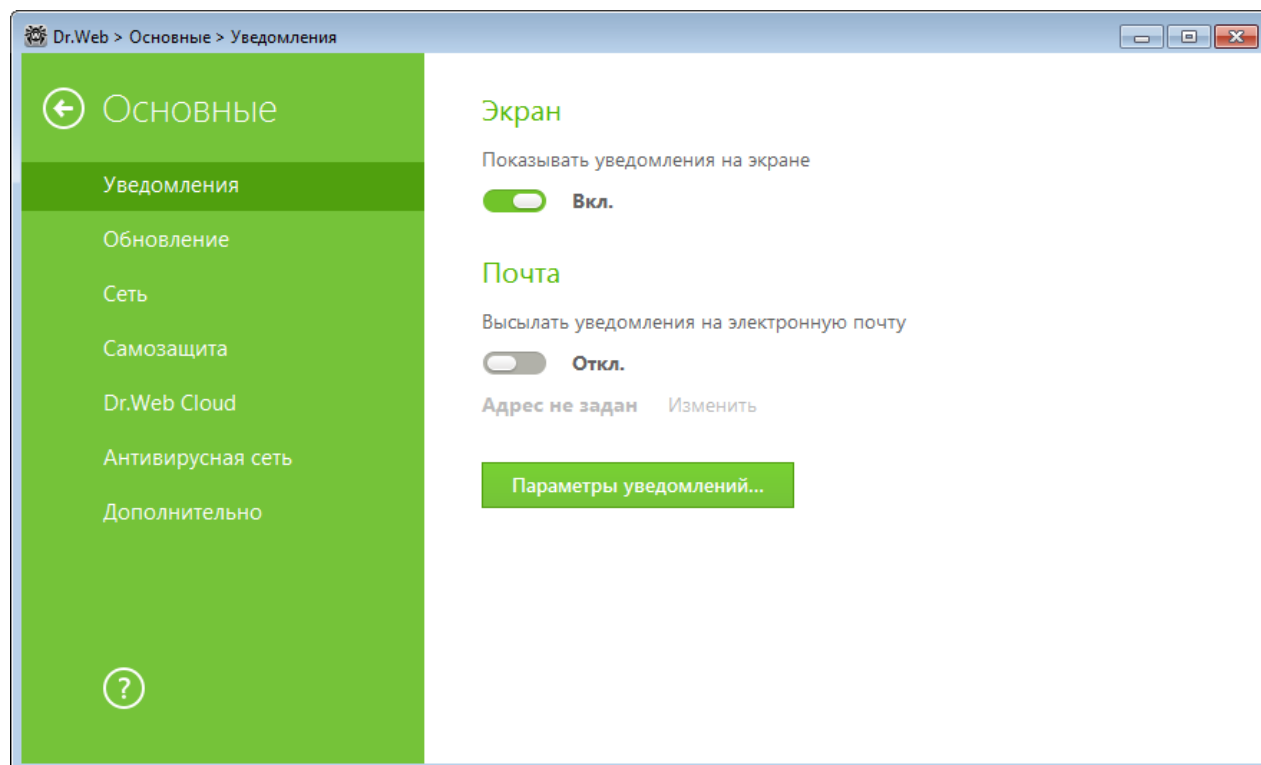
Dr.Web > Основные > Уведомления

Основные

Уведомления
Обновление
Сеть
Самозащита
Dr.Web Cloud
Антивирусная сеть
Дополнительно

?

Экран

Показывать уведомления на экране

Вкл.

Почта

Высылать уведомления на электронную почту

Откл.

Адрес не задан Изменить

Параметры уведомлений...